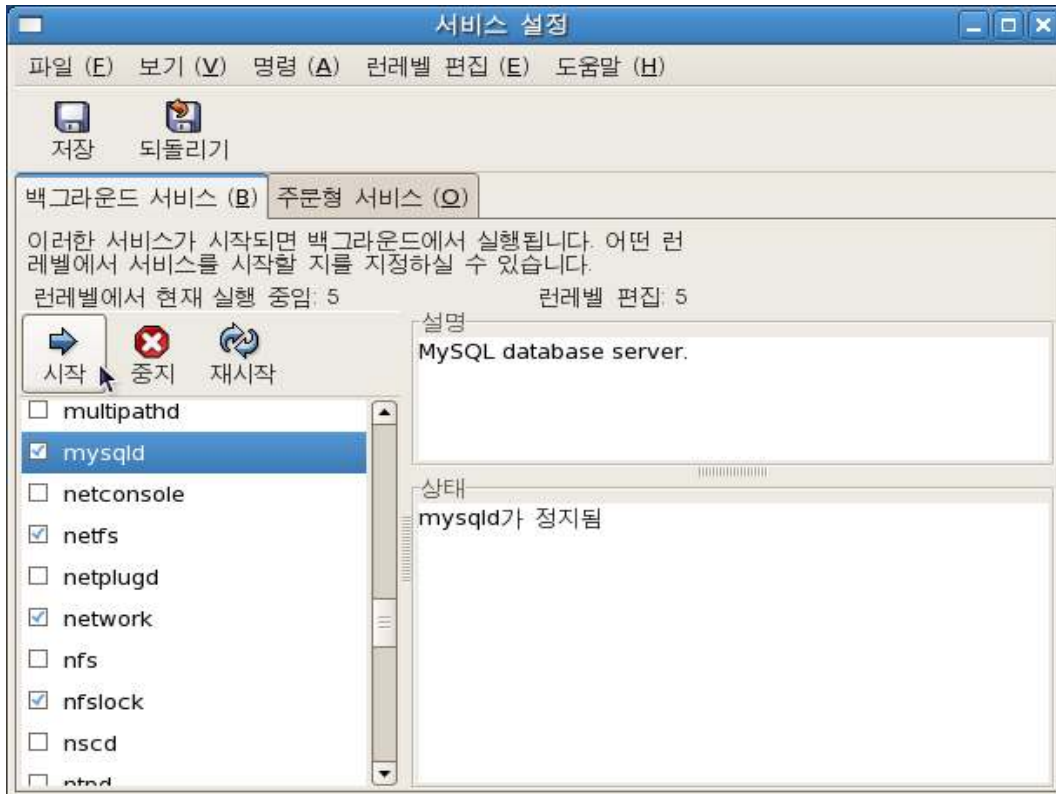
서비스 설정

파일 (F) 보기 (V) 명령 (A) 런레벨 편집 (E) 도움말 (H)

저장 되돌리기

백그라운드 서비스 (B) 주문형 서비스 (O)

이러한 서비스가 시작되면 백그라운드에서 실행됩니다. 어떤 런레벨에서 서비스를 시작할 지를 지정하실 수 있습니다.

런레벨에서 현재 실행 중임: 5

런레벨 편집: 5

시작 중지 재시작

☐ multipathd
☑ mysqld
☐ netconsole
☑ netfs
☐ netplugd
☑ network
☐ nfs
☑ nfslock
☐ nscd
☐ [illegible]

설명
MySQL database server.

상태
mysqld가 정지됨